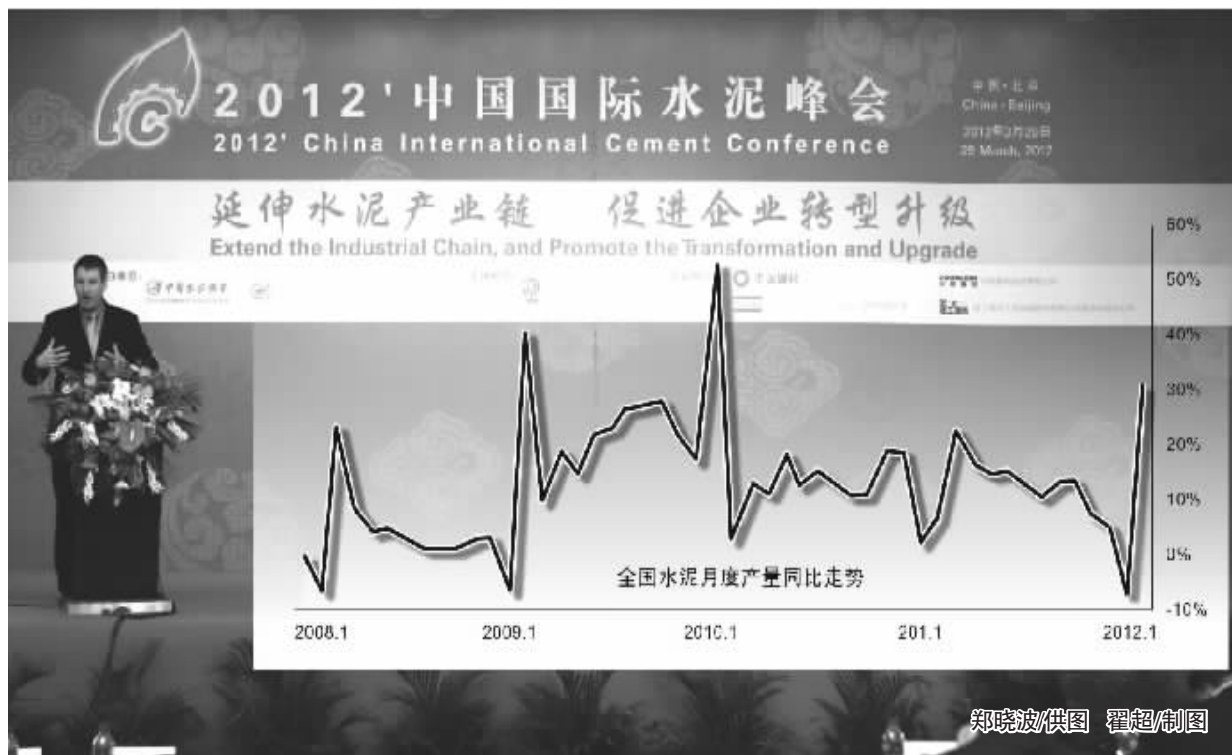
2012'中国国际水泥峰会
2012' China International Cement Conference

中国·北京
China · Beijing
2012年3月25日
25 March, 2012

延伸水泥产业链 促进企业转型升级
Extend the Industrial Chain, and Promote the Transformation and Upgrade

60%
50%
40%
30%
20%
10%
0%
-10%

全国水泥月度产量同比走势

2008.1
2009.1
2010.1
201.1
2012.1

郑晓波/供图 翟超/制图